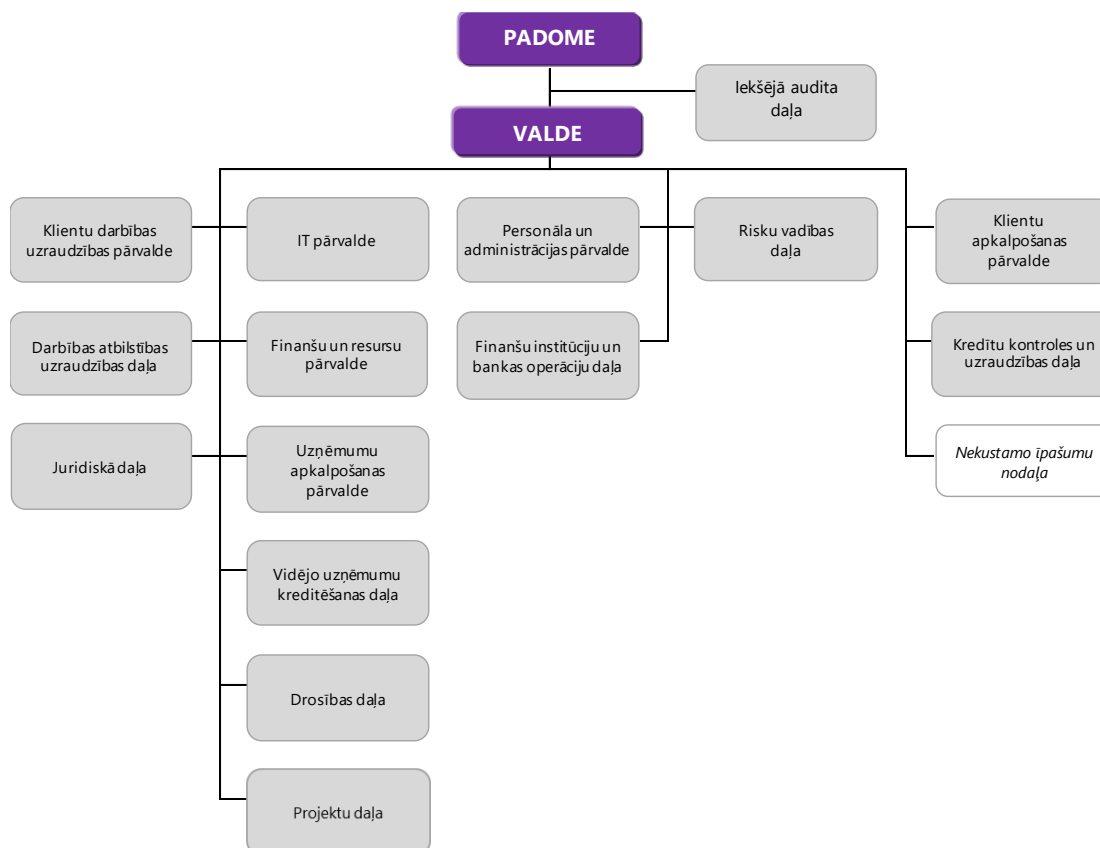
PADOME

Iekšējā audita daļa

VALDE

Klientu darbības uzraudzības pārvalde

IT pārvalde

Personāla un administrācijas pārvalde

Risku vadības daļa

Klientu apkalpošanas pārvalde

Darbības atbilstības uzraudzības daļa

Finanšu un resursu pārvalde

Finanšu institūciju un bankas operāciju daļa

Kredītu kontroles un uzraudzības daļa

Juridiskā daļa

Uzņēmumu apkalpošanas pārvalde

*Nekustamo īpašumu nodaļa*

Vidējo uzņēmumu kreditēšanas daļa

Drošības daļa

Projektu daļa